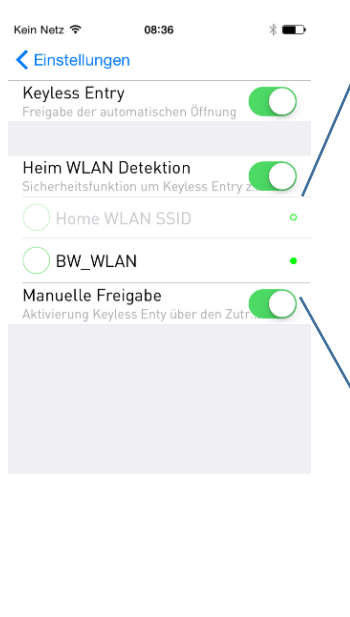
Kein Netz 08:36

Einstellungen

Keyless Entry
Freigabe der automatischen Öffnung

Heim WLAN Detektion
Sicherheitsfunktion um Keyless Entry z

Home WLAN SSID

BW_WLAN

Manuelle Freigabe
Aktivierung Keyless Enty über den Zutr